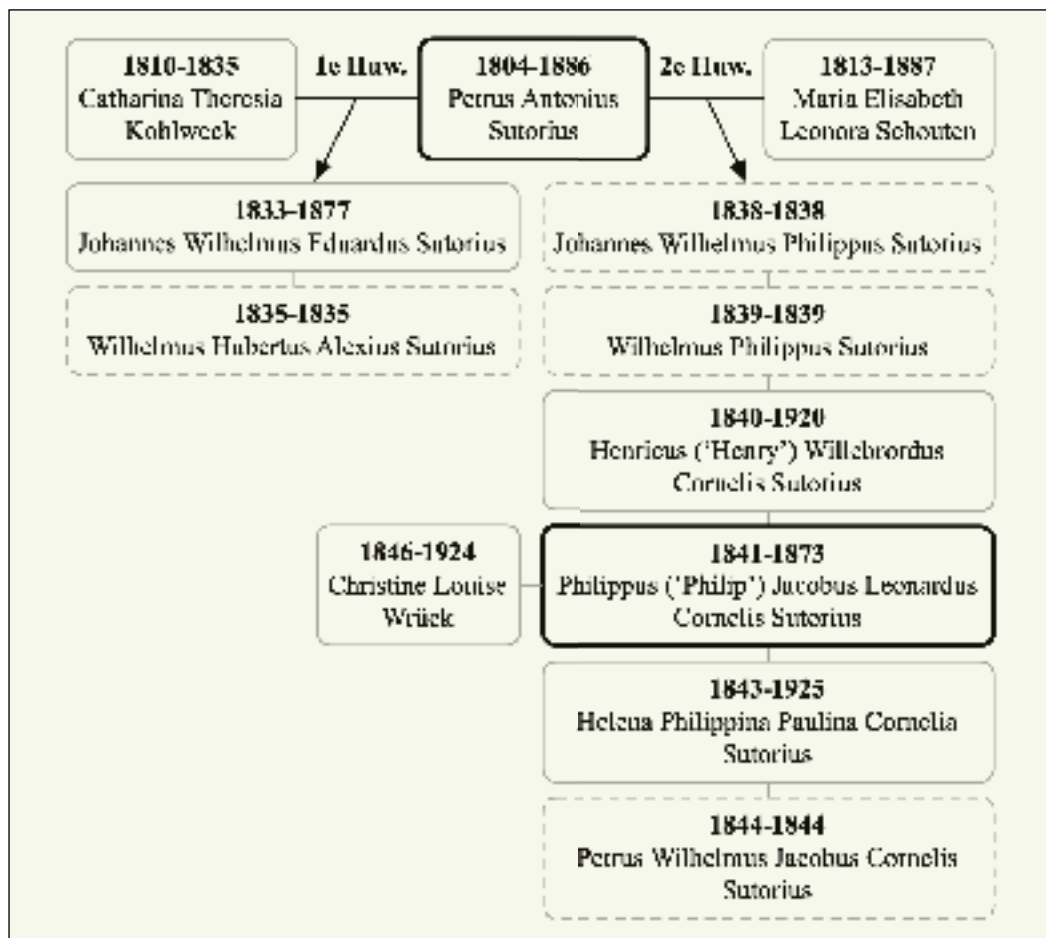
1810-1835
Catharina Theresia Kohlweck

1e Huw.

1804-1886
Petrus Antonius Sutorius

2e Huw.

1813-1887
Maria Elisabeth Leonora Schouten

1833-1877
Johannes Wilhelmus Eduardus Sutorius

1835-1835
Wilhelmus Hubertus Alexius Sutorius

1838-1838
Johannes Wilhelmus Philippus Sutorius

1839-1839
Wilhelmus Philippus Sutorius

1840-1920
Henricus ('Henry') Willebrordus Cornelis Sutorius

1846-1924
Christine Louise Wrück

1841-1873
Philippus ('Philip') Jacobus Leonardus Cornelis Sutorius

1843-1925
Helena Philippina Paulina Cornelia Sutorius

1844-1844
Petrus Wilhelmus Jacobus Cornelis Sutorius